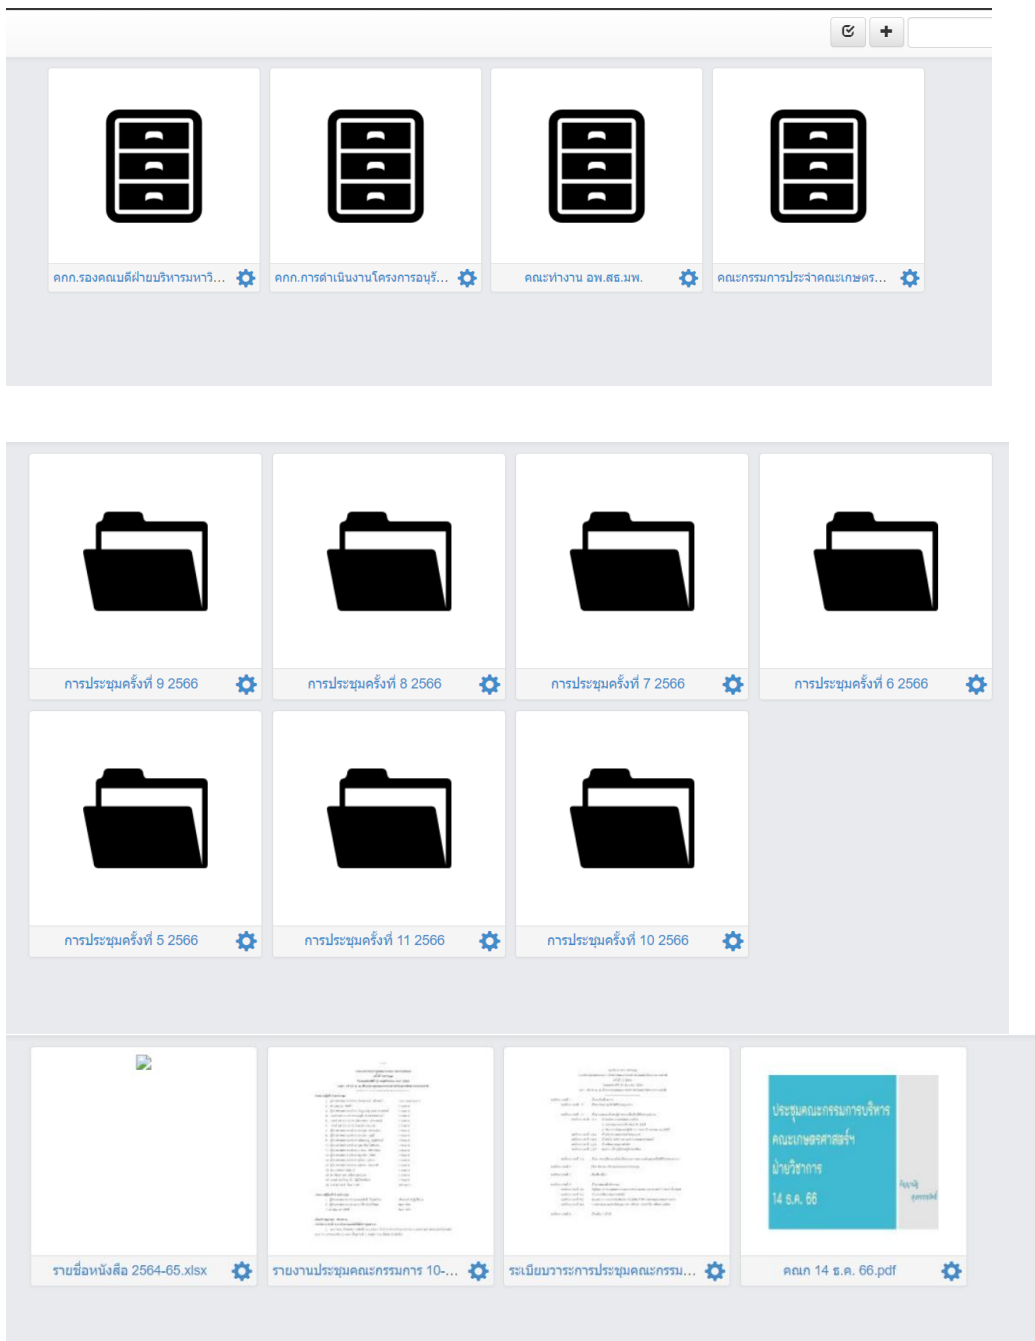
คกก.รองคณบดีฝ่ายบริหารมหาวิ...

คกก.การดำเนินงานโครงการอนุรั...

คณะทำงาน อพ.สธ.มพ.

คณะกรรมการประจำคณะเกษตร...

การประชุมครั้งที่ 9 2566

การประชุมครั้งที่ 8 2566

การประชุมครั้งที่ 7 2566

การประชุมครั้งที่ 6 2566

การประชุมครั้งที่ 5 2566

การประชุมครั้งที่ 11 2566

การประชุมครั้งที่ 10 2566

ประชุมคณะกรรมการบริหาร คณะเกษตรศาสตร์ฯ ฝ่ายวิชาการ 14 ธ.ค. 66

รายชื่อหนังสือ 2564-65.xlsx

รายงานประชุมคณะกรรมการ 10-...

ระเบียบวาระการประชุมคณะกรรม...

คณก 14 ธ.ค. 66.pdf